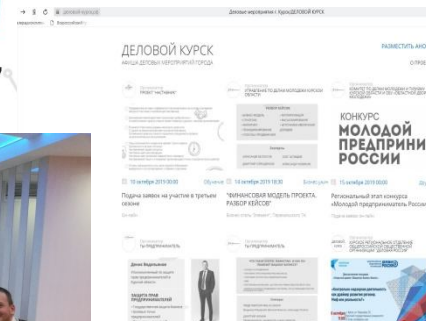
ДЕЛОВОЙ КУРСК
АФИША ДЕЛОВЫХ МЕРОПРИЯТИЙ ГОРОДА

РАЗМЕСТИТЬ АНО

КОНКУРС
МОЛОДОЙ
ПРЕДПРИНИ
РОССИИ

10 октября 2019 00:00
Подача заявок на участие в третьем сезоне

10 октября 2019 10:00
"ФИНАНСОВАЯ МОДЕЛЬ ПРОЕКТА. РАЗБОР КЕЙСОВ"

15 октября 2019 00:00
Региональный этап конкурса «Молодой предприниматель России»

ЗАЩИТА ПРАВ ПРЕДПРИНИМАТЕЛЕЙ

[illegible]